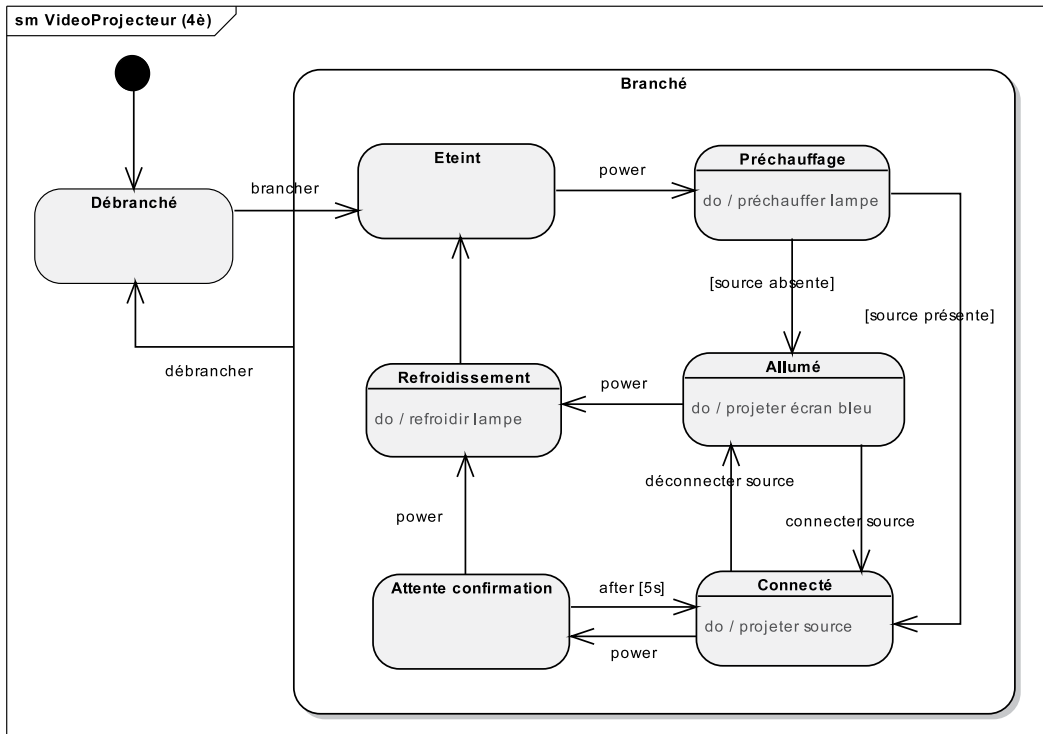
sm VideoProjecteur (4è)

Branché

Débranché

brancher

débrancher

Eteint

power

Préchauffage

do / préchauffer lampe

[source absente]

[source présente]

Refroidissement

do / refroidir lampe

power

Allumé

do / projeter écran bleu

déconnecter source

connecter source

power

Attente confirmation

after [5s]

Connecté

do / projeter source

power